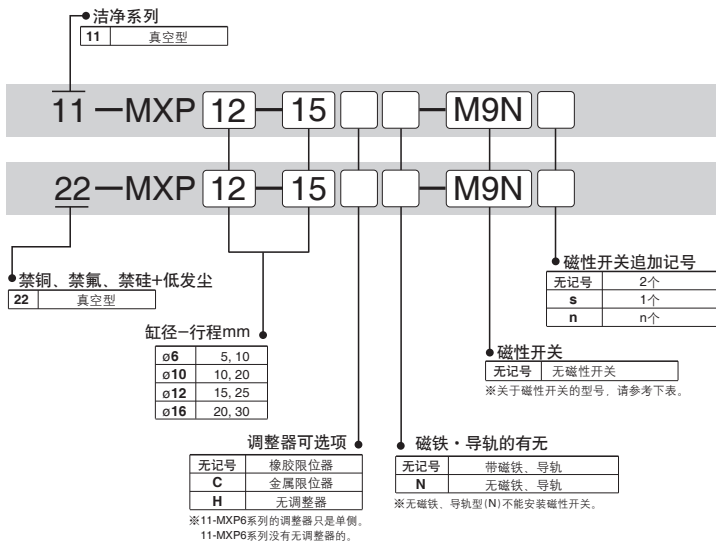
洁净系列

| 11 | 真空型 |
|---|---|

11 —MXP 12 — 15 — M9N

22 —MXP 12 — 15 — M9N

禁铜、禁氟、禁硅+低发尘

| 22 | 真空型 |
|---|---|

缸径−行程mm

| ø6 | 5, 10 |
|---|---|
| ø10 | 10, 20 |
| ø12 | 15, 25 |
| ø16 | 20, 30 |

磁性开关追加记号

| 无记号 | 2个 |
|---|---|
| s | 1个 |
| n | n个 |

磁性开关

| 无记号 | 无磁性开关 |
|---|---|

※关于磁性开关的型号，请参考下表。

调整器可选项

| 无记号 | 橡胶限位器 |
|---|---|
| C | 金属限位器 |
| H | 无调整器 |

※11-MXP6系列的调整器只是单侧。
11-MXP6系列没有无调整器的。

磁铁・导轨的有无

| 无记号 | 带磁铁、导轨 |
|---|---|
| N | 无磁铁、导轨 |

※无磁铁、导轨型(N)不能安装磁性开关。